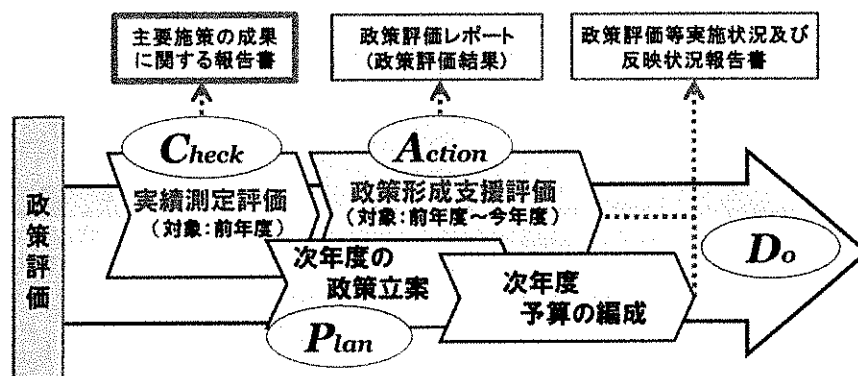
主要施策の成果に関する報告書

政策評価レポート
（政策評価結果）

政策評価等実施状況及び反映状況報告書

政策評価

Check
実績測定評価
（対象：前年度）

Action
政策形成支援評価
（対象：前年度～今年度）

Do

次年度の
政策立案

Plan

次年度
予算の編成